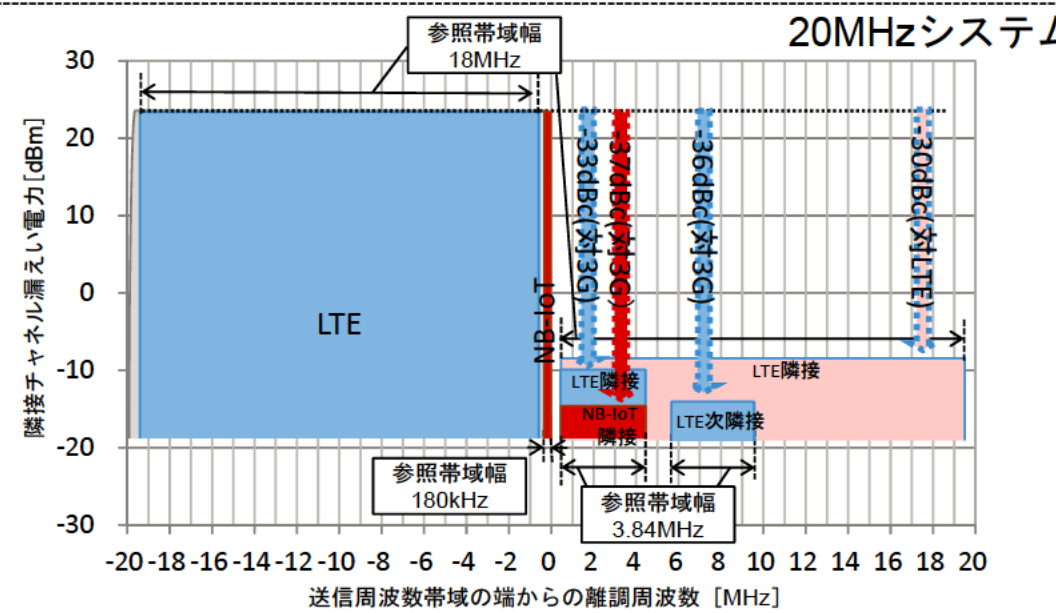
20MHzシステム

参照帯域幅
18MHz

30
20
10
0
-10
-20
-30

隣接チャネル漏えい電力[dBm]

LTE

NB-IoT

-33dBc(対3G)
-37dBc(対3G)
-36dBc(対3G)
-30dBc(対LTE)

LTE隣接
LTE隣接
NB-IoT隣接
LTE次隣接

参照帯域幅
180kHz

参照帯域幅
3.84MHz

-20 -18 -16 -14 -12 -10 -8 -6 -4 -2 0 2 4 6 8 10 12 14 16 18 20

送信周波数帯域の端からの離調周波数 [MHz]